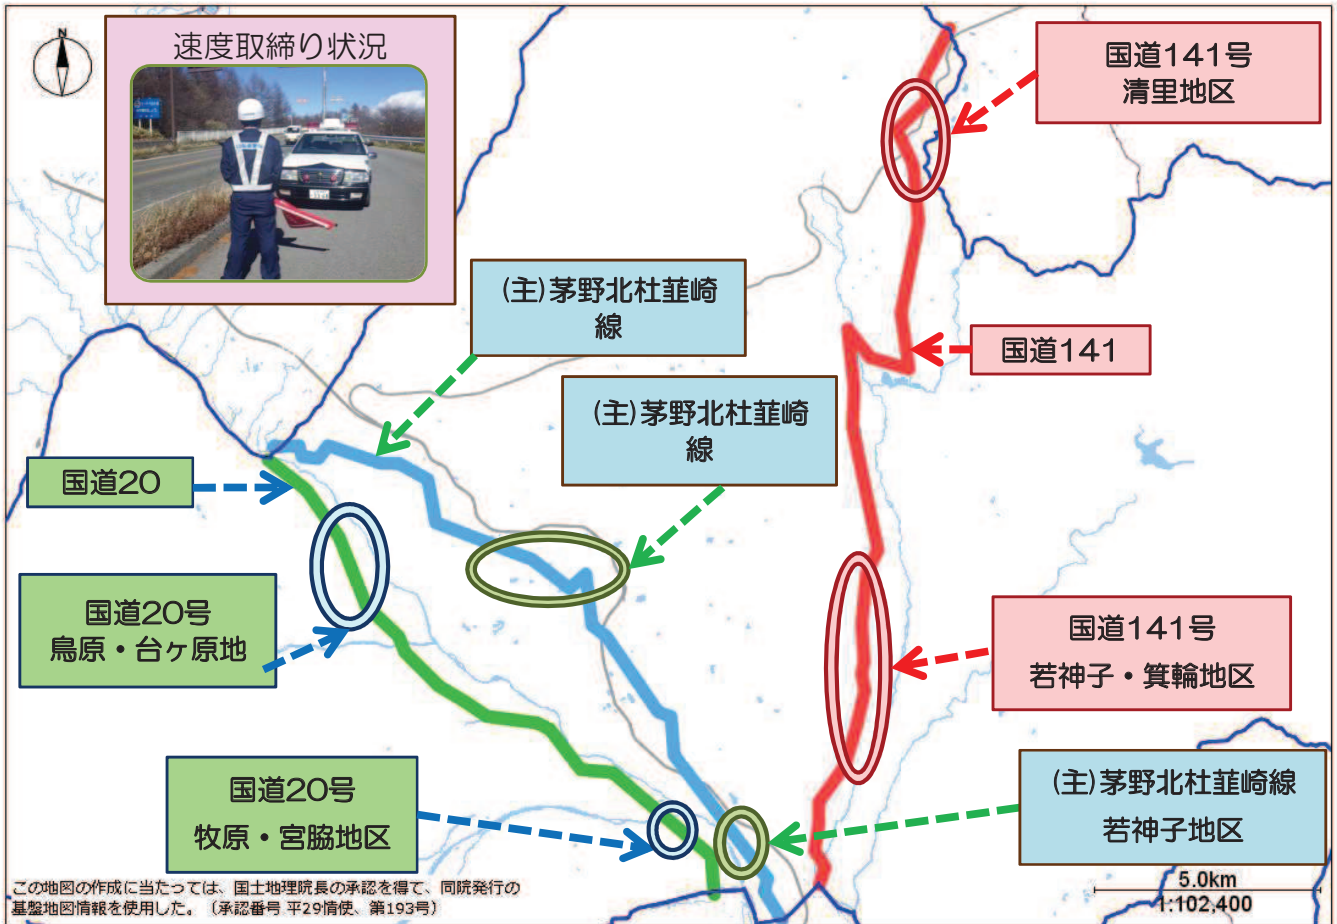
速度取締り状況

国道141号
清里地区

(主)茅野北杜韮崎線

国道141

(主)茅野北杜韮崎線

国道20

国道20号
鳥原・台ヶ原地

国道141号
若神子・箕輪地区

国道20号
牧原・宮脇地区

(主)茅野北杜韮崎線
若神子地区

この地図の作成に当たっては、国土地理院長の承認を得て、同院発行の基盤地図情報を使用した。〔承認番号 平29情使、第193号〕

5.0km
1:102,400